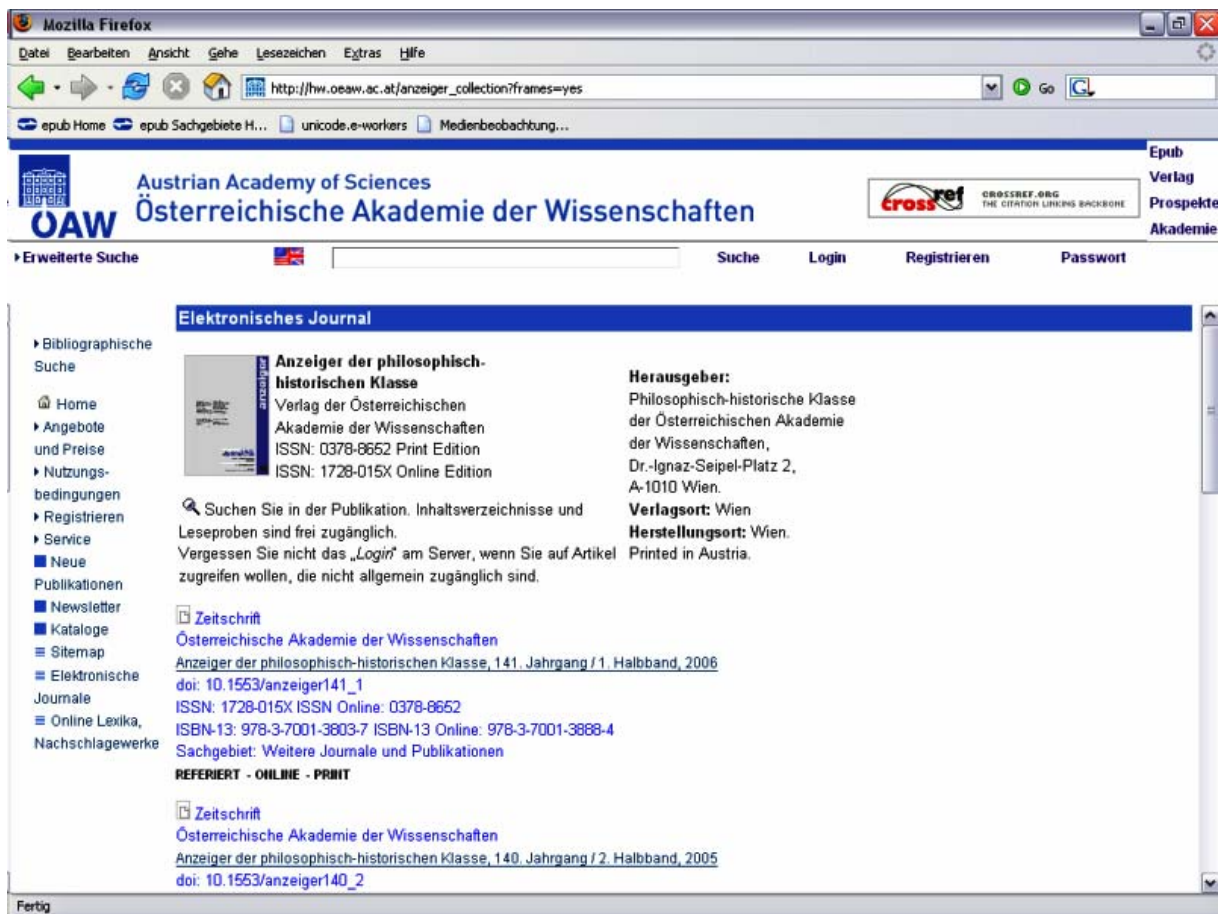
Mozilla Firefox

Datei Bearbeiten Ansicht Gehe Lesezeichen Extras Hilfe

http://hw.oeaw.ac.at/anzeiger_collection?frames=yes

Go

epub Home epub Sachgebiete H... unicode.e-workers Medienbeobachtung...

ÖAW

Austrian Academy of Sciences
Österreichische Akademie der Wissenschaften

crossref CROSSREF.ORG THE CITATION LINKING BACKBONE

Epub
Verlag
Prospekte
Akademie

▸Erweiterte Suche

Suche Login Registrieren Passwort

▸Bibliographische Suche
Home
▸Angebote und Preise
▸Nutzungsbedingungen
▸Registrieren
▸Service
Neue Publikationen
Newsletter
Kataloge
Sitemap
Elektronische Journale
Online Lexika, Nachschlagewerke

Elektronisches Journal

Anzeiger der philosophisch-historischen Klasse
Verlag der Österreichischen Akademie der Wissenschaften
ISSN: 0378-8652 Print Edition
ISSN: 1728-015X Online Edition

Herausgeber:
Philosophisch-historische Klasse der Österreichischen Akademie der Wissenschaften, Dr.-Ignaz-Seipel-Platz 2, A-1010 Wien.
Verlagsort: Wien
Herstellungsort: Wien.
Printed in Austria.

Suchen Sie in der Publikation. Inhaltsverzeichnisse und Leseproben sind frei zugänglich.
Vergessen Sie nicht das „Login" am Server, wenn Sie auf Artikel zugreifen wollen, die nicht allgemein zugänglich sind.

Zeitschrift
Österreichische Akademie der Wissenschaften
Anzeiger der philosophisch-historischen Klasse, 141. Jahrgang / 1. Halbband, 2006
doi: 10.1553/anzeiger141_1
ISSN: 1728-015X ISSN Online: 0378-8652
ISBN-13: 978-3-7001-3803-7 ISBN-13 Online: 978-3-7001-3888-4
Sachgebiet: Weitere Journale und Publikationen
REFERIERT - ONLINE - PRINT

Zeitschrift
Österreichische Akademie der Wissenschaften
Anzeiger der philosophisch-historischen Klasse, 140. Jahrgang / 2. Halbband, 2005
doi: 10.1553/anzeiger140_2

Fertig